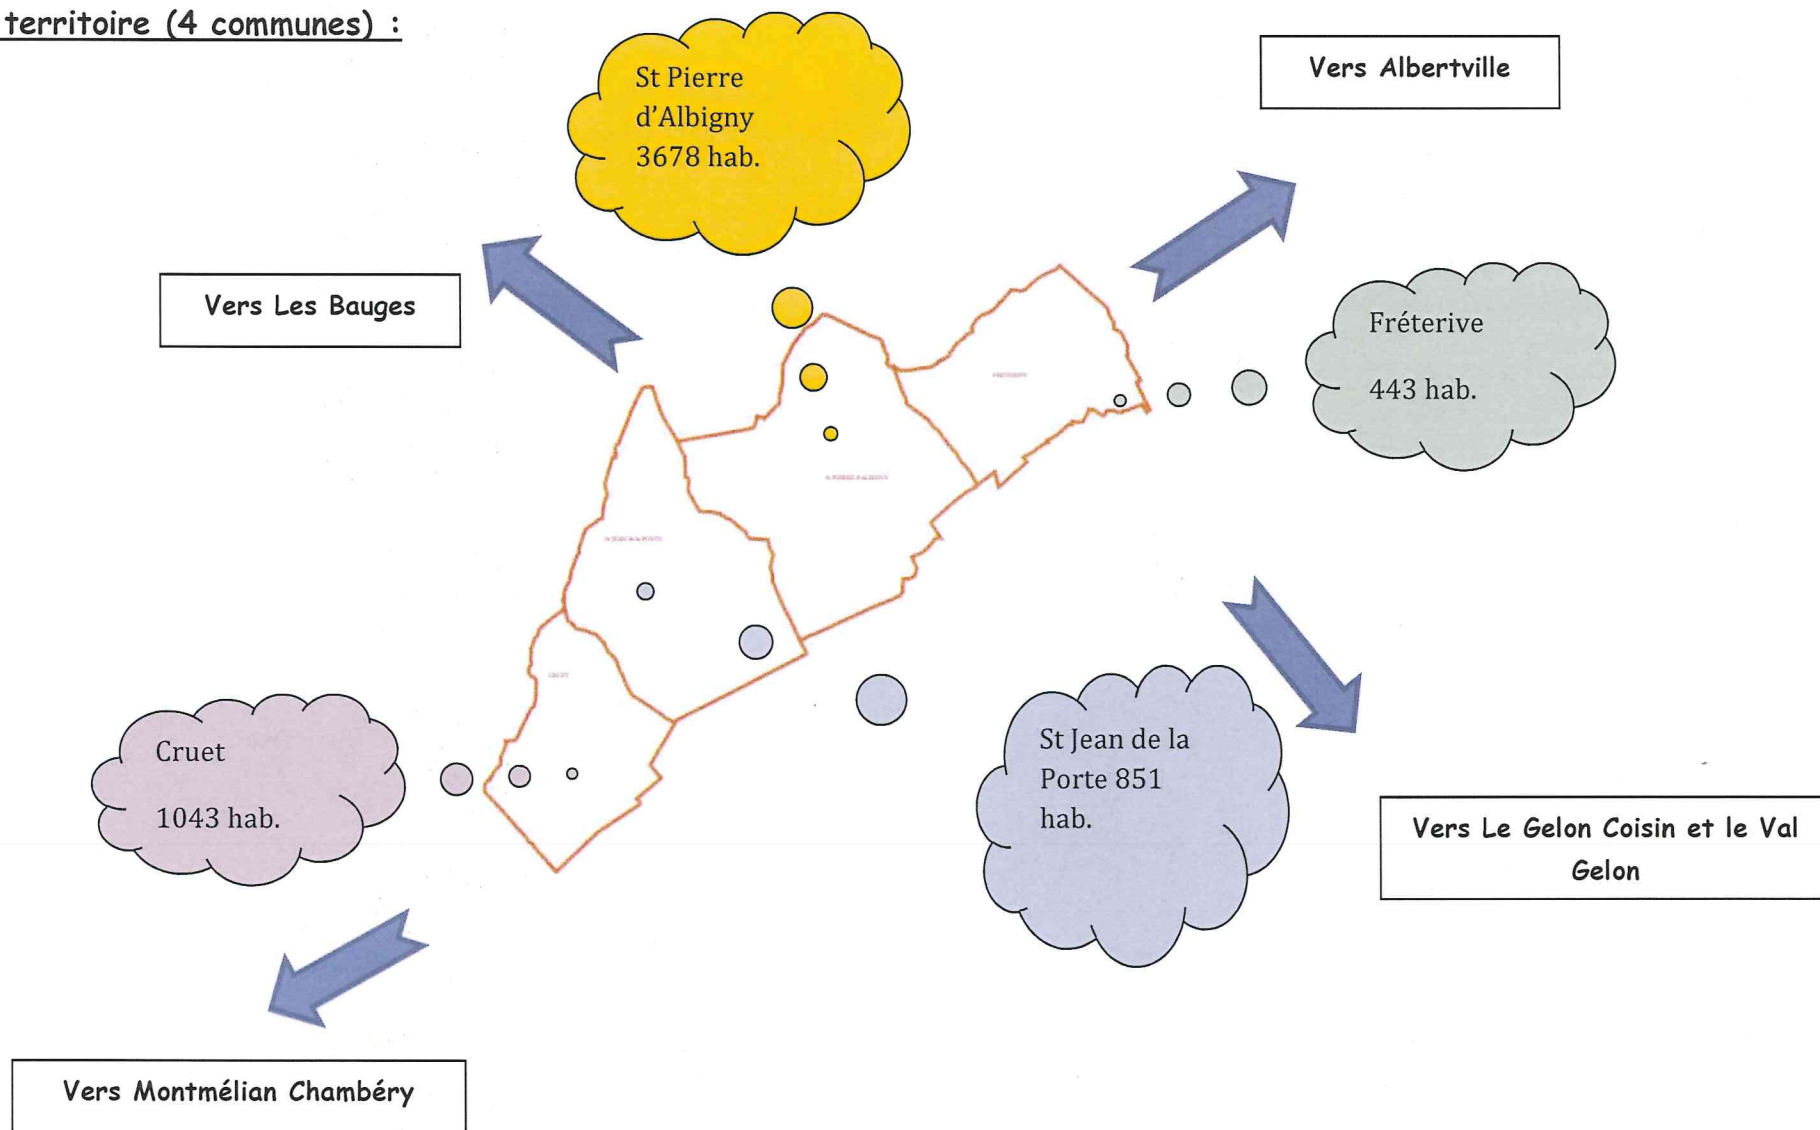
territoire (4 communes) :

St Pierre d'Albigny 3678 hab.

Vers Albertville

Vers Les Bauges

Fréterive

443 hab.

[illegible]

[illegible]

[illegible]

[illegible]

Cruet

1043 hab.

St Jean de la Porte 851 hab.

Vers Le Gelon Coisin et le Val Gelon

Vers Montmélian Chambéry